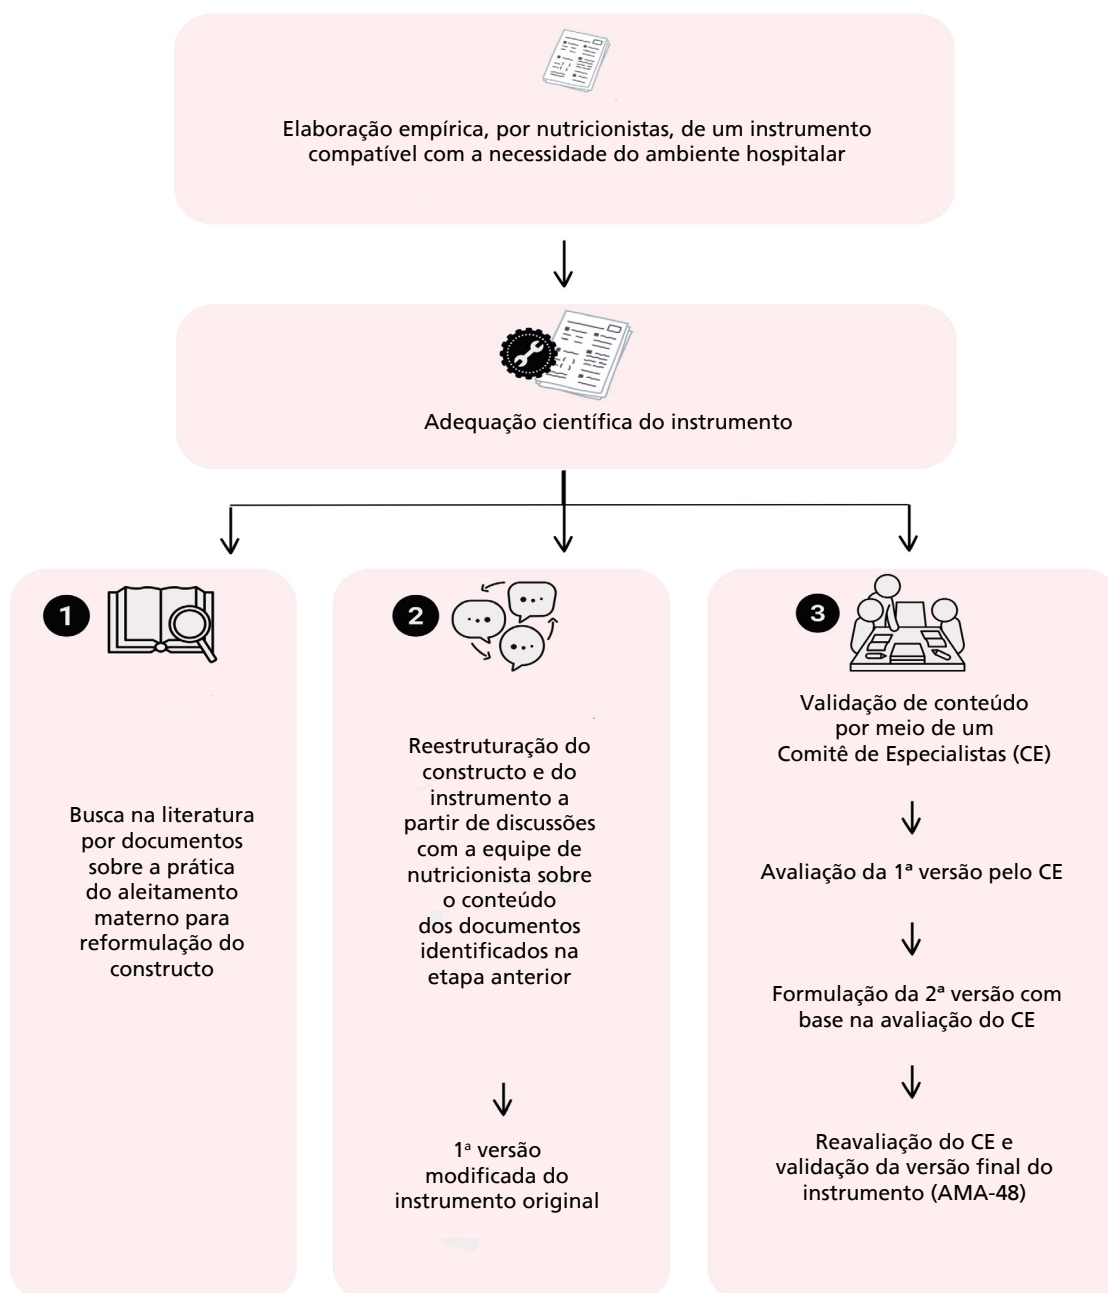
Elaboração empírica, por nutricionistas, de um instrumento compatível com a necessidade do ambiente hospitalar

Adequação científica do instrumento

1

Busca na literatura por documentos sobre a prática do aleitamento materno para reformulação do constructo

2

Reestruturação do constructo e do instrumento a partir de discussões com a equipe de nutricionista sobre o conteúdo dos documentos identificados na etapa anterior

1ª versão modificada do instrumento original

3

Validação de conteúdo por meio de um Comitê de Especialistas (CE)

Avaliação da 1ª versão pelo CE

Formulação da 2ª versão com base na avaliação do CE

Reavaliação do CE e validação da versão final do instrumento (AMA-48)